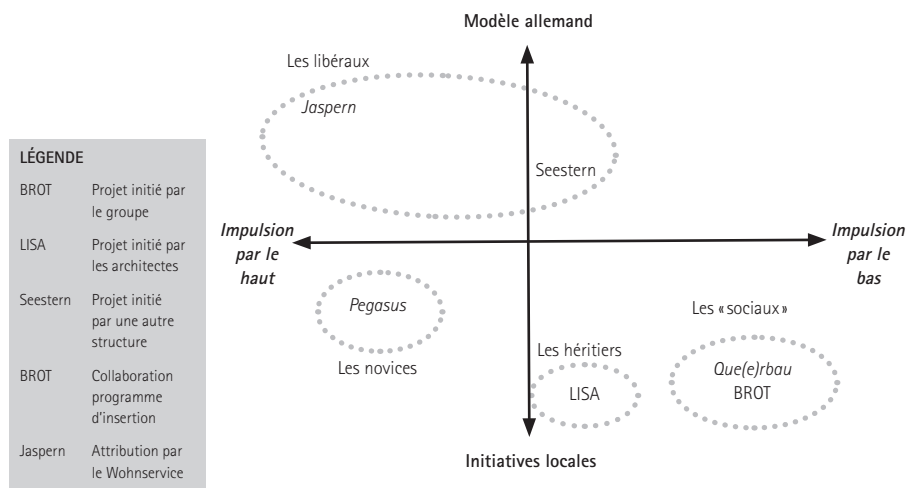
Modèle allemand

Les libéraux

Jaspern

Seestern

LÉGENDE

| | |
|---|---|
| BROT | Projet initié par le groupe |
| LISA | Projet initié par les architectes |
| Seestern | Projet initié par une autre structure |
| BROT | Collaboration programme d'insertion |
| Jaspern | Attribution par le Wohnservice |

Impulsion par le haut

Impulsion par le bas

Pegasus

Les novices

Les «sociaux»

Les héritiers

LISA

Que(e)rbau
BROT

Initiatives locales